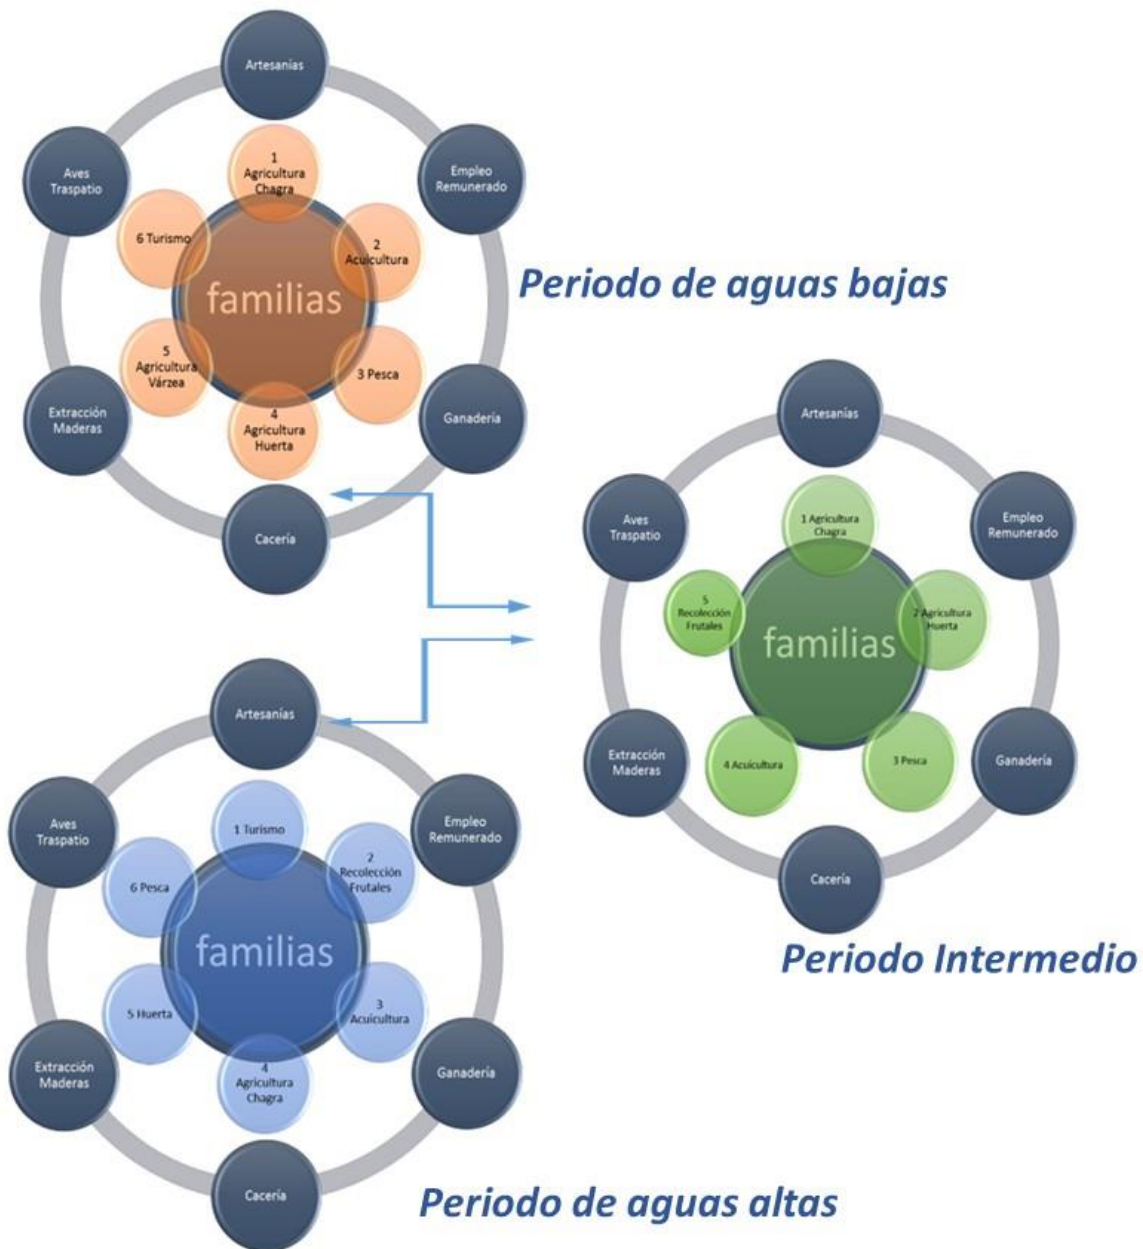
Artesanías

Aves Traspatio

Empleo Remunerado

1 Agricultura Chagra

6 Turismo

2 Acuicultura

familias

Periodo de aguas bajas

5 Agricultura Várzea

3 Pesca

Extracción Maderas

4 Agricultura Huerta

Ganadería

Cacería

Artesanías

Aves Traspatio

1 Agricultura Chagra

Empleo Remunerado

5 Recolección Frutales

familias

2 Agricultura Huerta

Extracción Maderas

4 Acuicultura

3 Pesca

Ganadería

Cacería

Periodo Intermedio

Artesanías

Aves Traspatio

1 Turismo

Empleo Remunerado

6 Pesca

2 Recolección Frutales

familias

5 Huerta

3 Acuicultura

Extracción Maderas

4 Agricultura Chagra

Ganadería

Cacería

Periodo de aguas altas